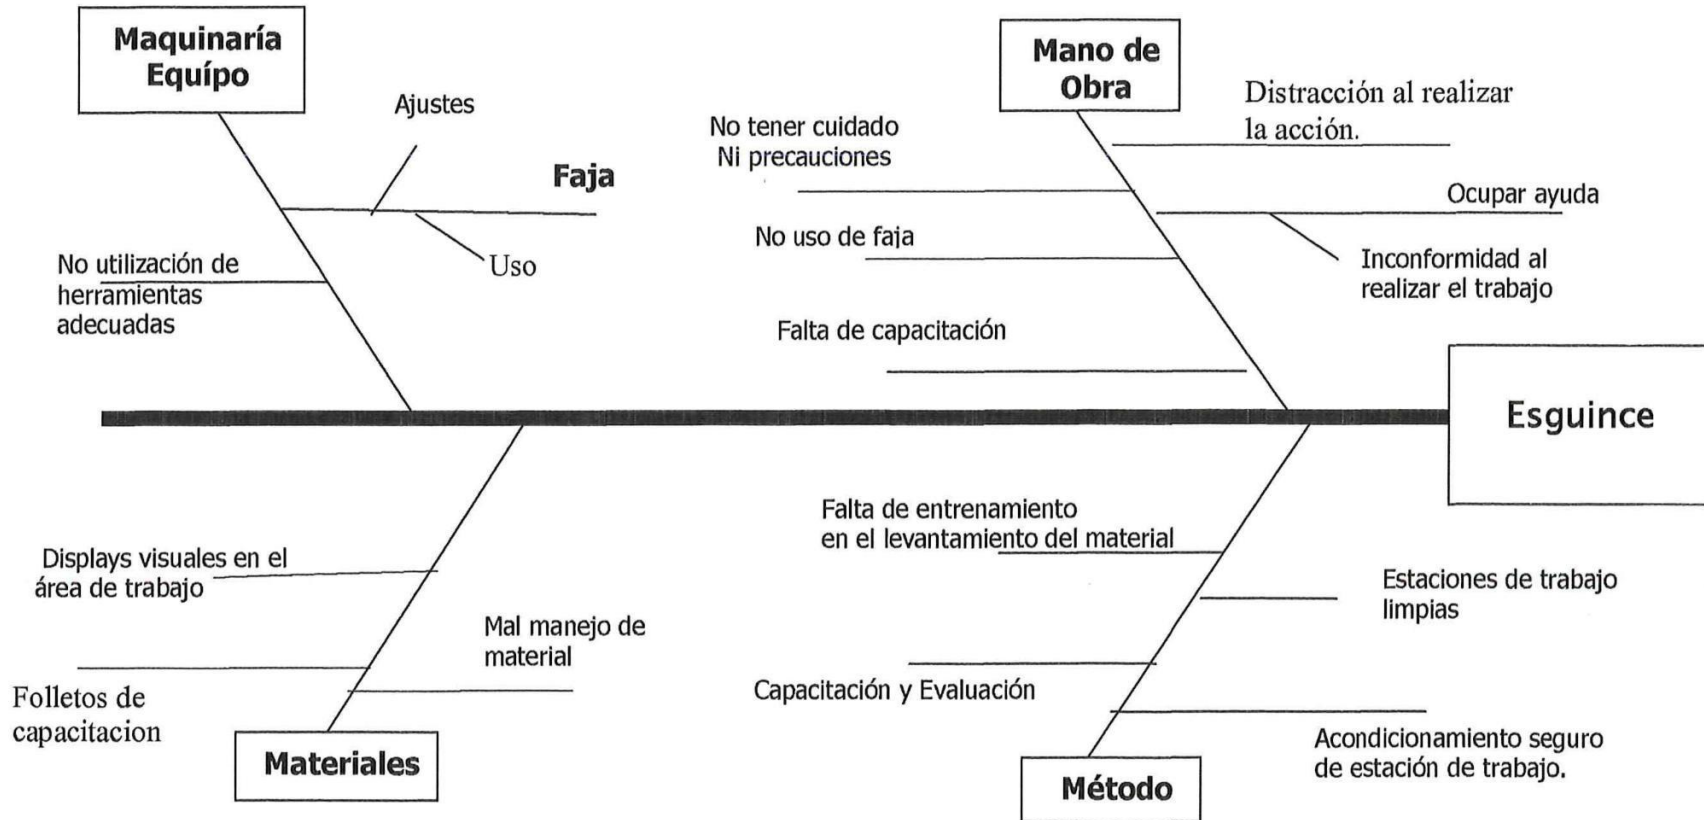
Maquinaría Equípo

Ajustes

Faja

Uso

No utilización de herramientas adecuadas

Mano de Obra

No tener cuidado Ni precauciones

Distracción al realizar la acción.

Ocupar ayuda

No uso de faja

Inconformidad al realizar el trabajo

Falta de capacitación

Esguince

Falta de entrenamiento en el levantamiento del material

Estaciones de trabajo limpias

Capacitación y Evaluación

Acondicionamiento seguro de estación de trabajo.

Método

Displays visuales en el área de trabajo

Mal manejo de material

Folletos de capacitacion

Materiales